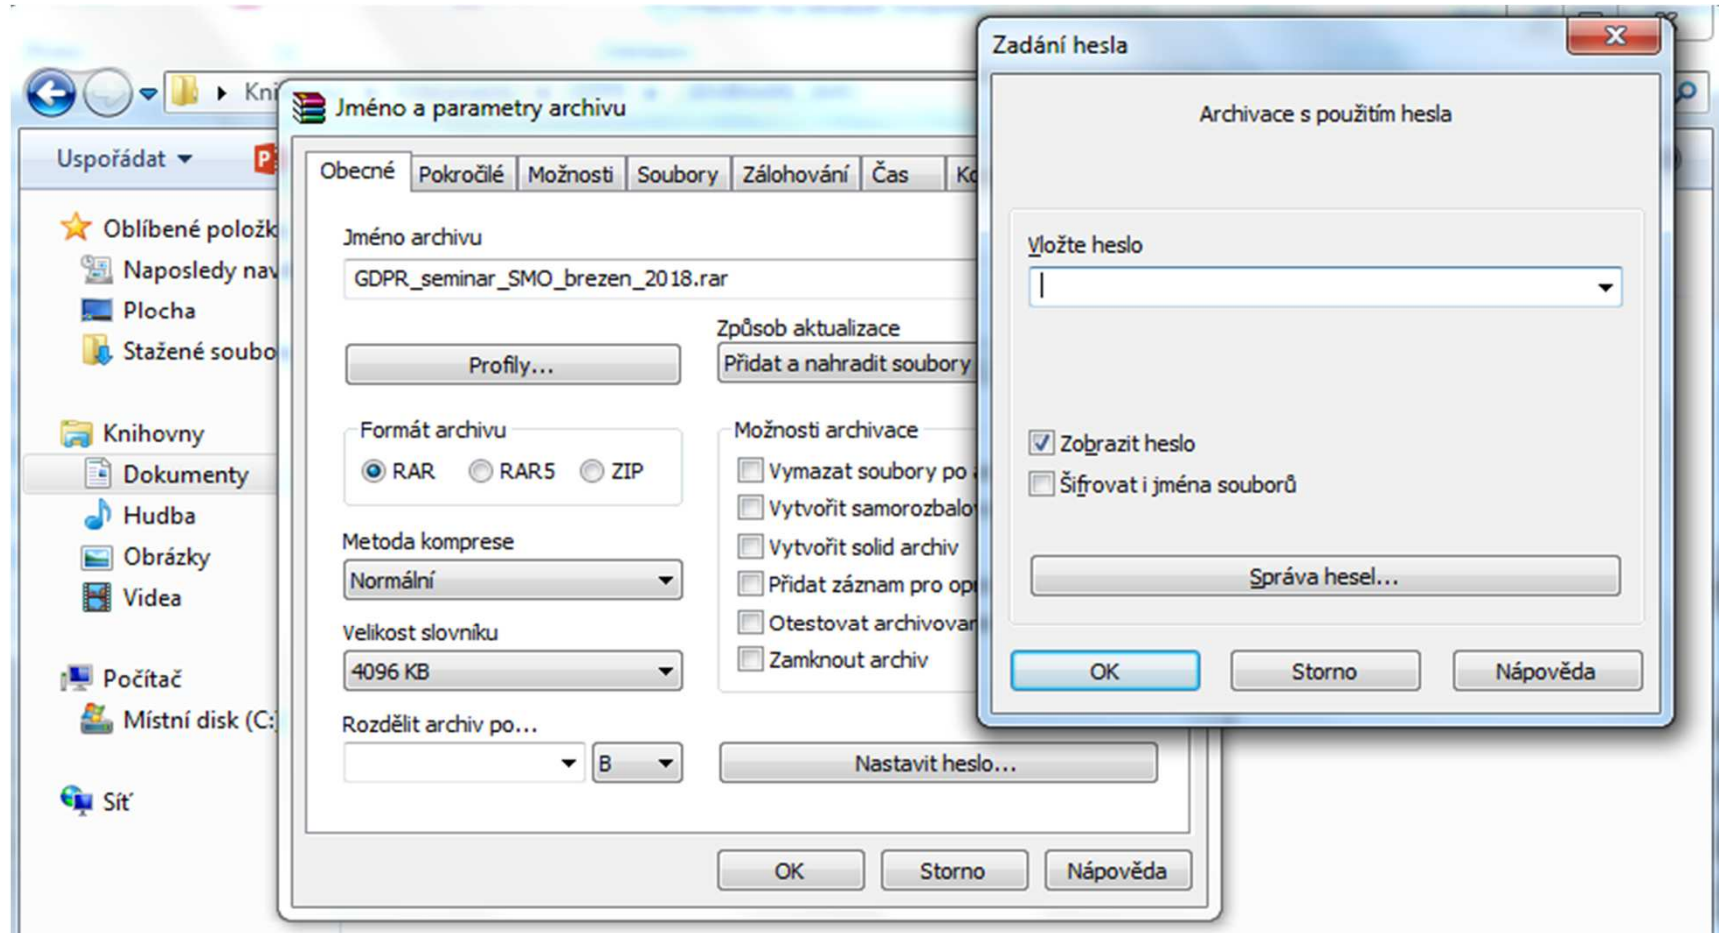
Kni

Uspořádat

Oblíbené položk
Naposledy nav
Plocha
Stažené soubo

Knihovny
Dokumenty
Hudba
Obrázky
Videa

Počítač
Místní disk (C:

Síť

Jméno a parametry archivu

Obecné | Pokročilé | Možnosti | Soubory | Zálohování | Čas | Ko

Jméno archivu
GDPR_seminar_SMO_brezen_2018.rar

Profily...

Způsob aktualizace
Přidat a nahradit soubory

Formát archivu
RAR RAR5 ZIP

Možnosti archivace
Vymazat soubory po
Vytvořit samorozbalo
Vytvořit solid archiv
Přidat záznam pro op
Otestovat archivovar
Zamknout archiv

Metoda komprese
Normální

Velikost slovníku
4096 KB

Rozdělit archiv po...
B

Nastavit heslo...

OK | Storno | Nápověda

Zadání hesla

Archivace s použitím hesla

Vložte heslo

Zobrazit heslo
Šifrovat i jména souborů

Správa hesel...

OK | Storno | Nápověda